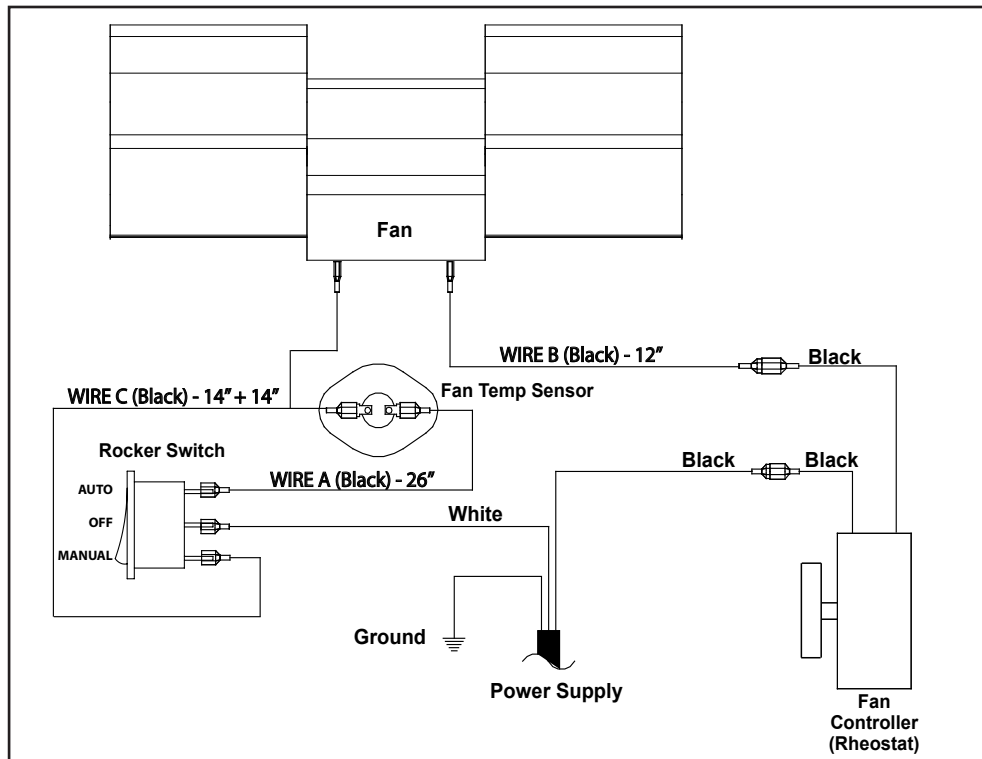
Fan

WIRE B (Black) - 12"

Black

WIRE C (Black) - 14" + 14"

Fan Temp Sensor

Rocker Switch

AUTO

OFF

MANUAL

WIRE A (Black) - 26"

Black

Black

White

Ground

Power Supply

Fan Controller (Rheostat)